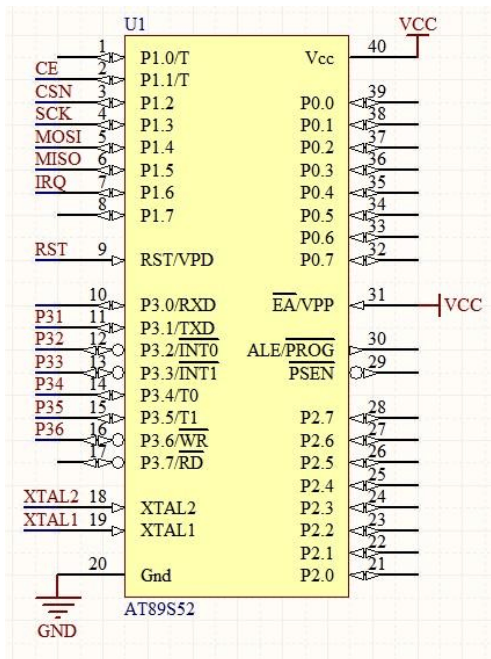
U1
VCC
1 P1.0/T
CE 2 P1.1/T
CSN 3 P1.2
SCK 4 P1.3
MOSI 5 P1.4
MISO 6 P1.5
IRQ 7 P1.6
8 P1.7
RST 9 RST/VPD
10 P3.0/RXD
P31 11 P3.1/TXD
P32 12 P3.2/$\overline{INT0}$
P33 13 P3.3/$\overline{INT1}$
P34 14 P3.4/T0
P35 15 P3.5/T1
P36 16 P3.6/$\overline{WR}$
17 P3.7/$\overline{RD}$
XTAL2 18 XTAL2
XTAL1 19 XTAL1
20 Gnd
GND
AT89S52

Vcc 40
P0.0 39
P0.1 38
P0.2 37
P0.3 36
P0.4 35
P0.5 34
P0.6 33
P0.7 32
$\overline{EA}$/VPP 31 VCC
ALE/$\overline{PROG}$ 30
$\overline{PSEN}$ 29
P2.7 28
P2.6 27
P2.5 26
P2.4 25
P2.3 24
P2.2 23
P2.1 22
P2.0 21